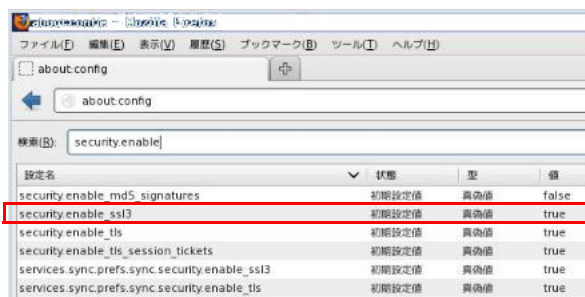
about:config - Mozilla Firefox

ファイル(F) 編集(E) 表示(V) 履歴(S) ブックマーク(B) ツール(T) ヘルプ(H)

about:config

about:config

検索(R): security.enable

| 設定名 | 状態 | 型 | 値 |
|---|---|---|---|
| security.enable_md5_signatures | 初期設定値 | 真偽値 | false |
| security.enable_ssl3 | 初期設定値 | 真偽値 | true |
| security.enable_tls | 初期設定値 | 真偽値 | true |
| security.enable_tls_session_tickets | 初期設定値 | 真偽値 | true |
| services.sync.prefs.sync.security.enable_ssl3 | 初期設定値 | 真偽値 | true |
| services.sync.prefs.sync.security.enable_tls | 初期設定値 | 真偽値 | true |